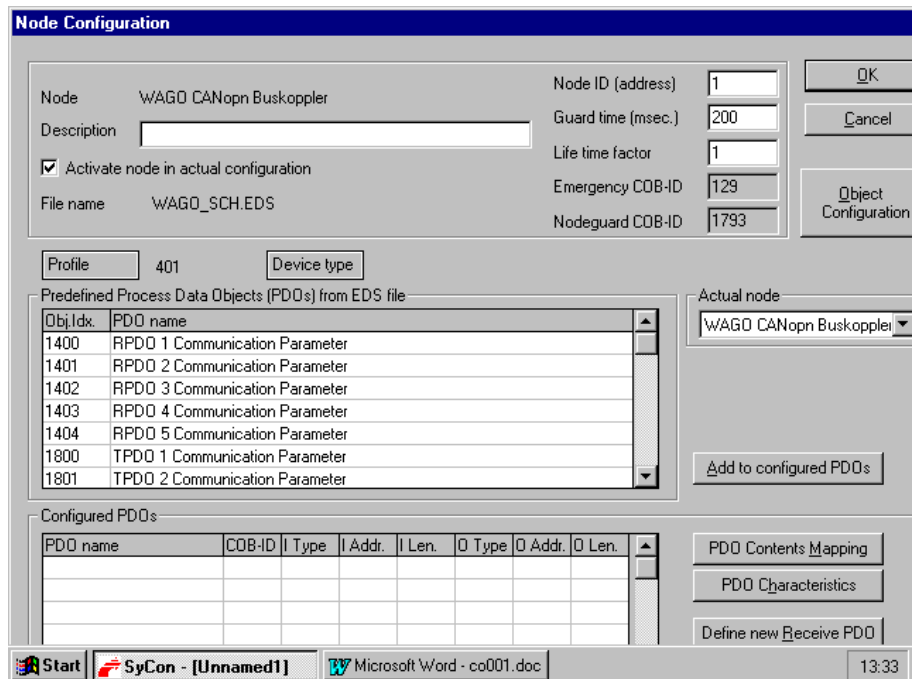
Node Configuration

Node WAGO CANopn Buskoppler

Description

Activate node in actual configuration

File name WAGO_SCH.EDS

Node ID (address) 1

Guard time (msec.) 200

Life time factor 1

Emergency COB-ID 129

Nodeguard COB-ID 1793

OK

Cancel

Object Configuration

Profile 401 Device type

Predefined Process Data Objects (PDOs) from EDS file

| Obj.Idx. | PDO name |
|---|---|
| 1400 | RPDO 1 Communication Parameter |
| 1401 | RPDO 2 Communication Parameter |
| 1402 | RPDO 3 Communication Parameter |
| 1403 | RPDO 4 Communication Parameter |
| 1404 | RPDO 5 Communication Parameter |
| 1800 | TPDO 1 Communication Parameter |
| 1801 | TPDO 2 Communication Parameter |

Actual node

WAGO CANopn Buskoppler

Add to configured PDOs

Configured PDOs

| PDO name | COB-ID | I Type | I Addr. | I Len. | O Type | O Addr. | O Len. |
|---|---|---|---|---|---|---|---|
| | | | | | | | |

PDO Contents Mapping

PDO Characteristics

Define new Receive PDO

Start SyCon - [Unnamed1] Microsoft Word - co001.doc 13:33